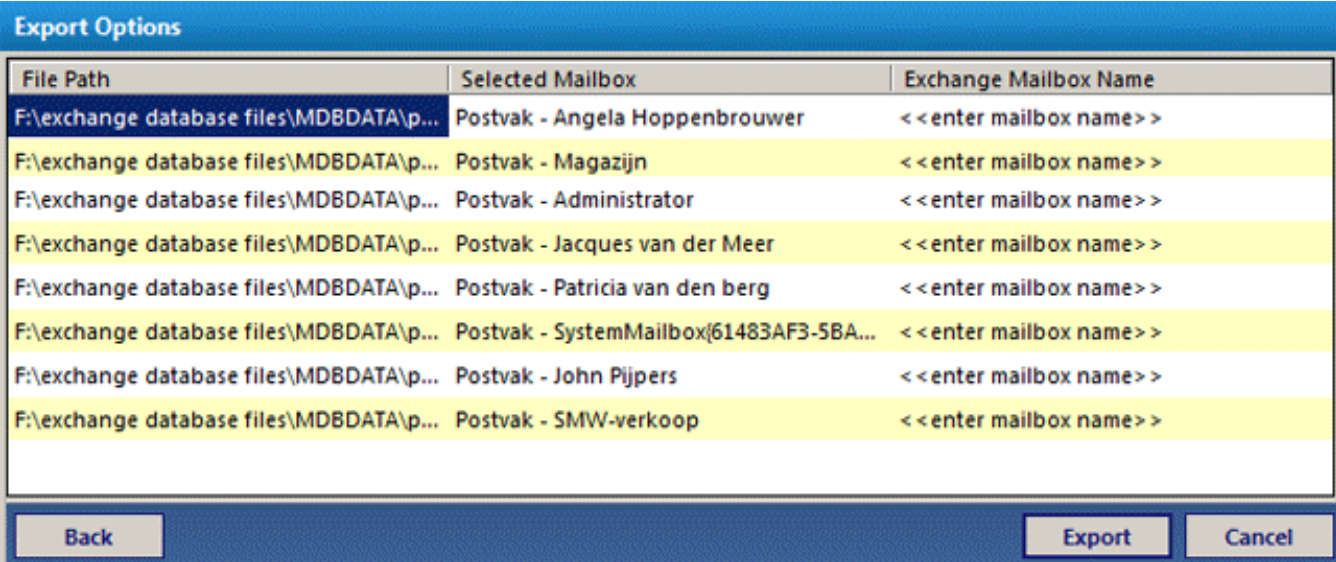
Export Options

| File Path | Selected Mailbox | Exchange Mailbox Name |
|---|---|---|
| F:\exchange database files\MDBDATA\p... | Postvak - Angela Hoppenbrouwer | <<enter mailbox name>> |
| F:\exchange database files\MDBDATA\p... | Postvak - Magazijn | <<enter mailbox name>> |
| F:\exchange database files\MDBDATA\p... | Postvak - Administrator | <<enter mailbox name>> |
| F:\exchange database files\MDBDATA\p... | Postvak - Jacques van der Meer | <<enter mailbox name>> |
| F:\exchange database files\MDBDATA\p... | Postvak - Patricia van den berg | <<enter mailbox name>> |
| F:\exchange database files\MDBDATA\p... | Postvak - SystemMailbox{61483AF3-5BA... | <<enter mailbox name>> |
| F:\exchange database files\MDBDATA\p... | Postvak - John Pijpers | <<enter mailbox name>> |
| F:\exchange database files\MDBDATA\p... | Postvak - SMW-verkoop | <<enter mailbox name>> |

Back

Export

Cancel